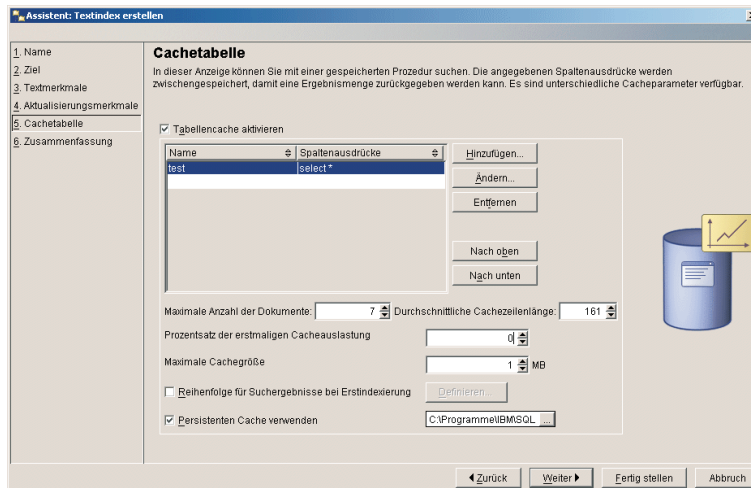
Assistent: Textindex erstellen

1. Name
2. Ziel
3. Textmerkmale
4. Aktualisierungsmerkmale
5. Cachetabelle
6. Zusammenfassung

Cachetabelle

In dieser Anzeige können Sie mit einer gespeicherten Prozedur suchen. Die angegebenen Spaltenausdrücke werden zwischengespeichert, damit eine Ergebnismenge zurückgegeben werden kann. Es sind unterschiedliche Cacheparameter verfügbar.

Tabellencache aktivieren

| Name | Spaltenausdrücke |
|---|---|
| test | select * |

Hinzufügen...
Ändern...
Entfernen
Nach oben
Nach unten

Maximale Anzahl der Dokumente: 7
Durchschnittliche Cachezeilenlänge: 161
Prozentsatz der erstmaligen Cacheauslastung 0
Maximale Cachegröße 1 MB
Reihenfolge für Suchergebnisse bei Erstindexierung
Definieren...
Persistenten Cache verwenden
C:\Programme\IBM\SQL ...

◄ Zurück
Weiter ►
Fertig stellen
Abbruch